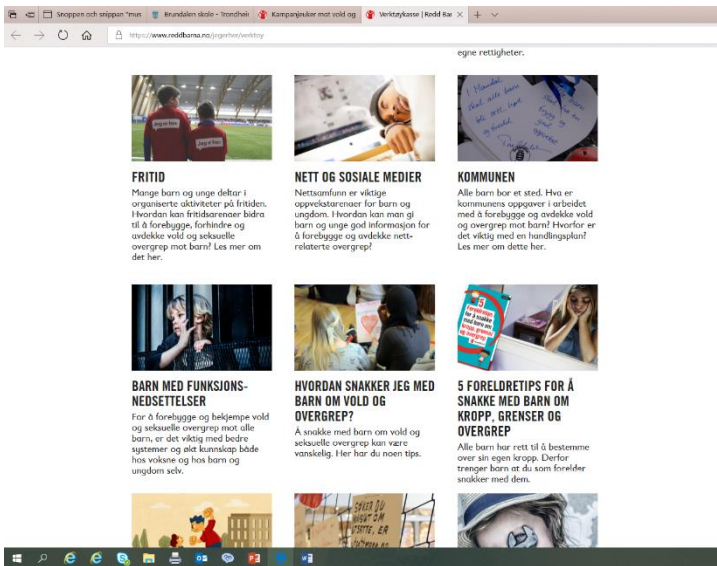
Snoppen och snippan "mus | Brundalen skole - Trondheim | Kampanjesaker mot vold og | Verktøykasse | Redd Bar

https://www.reddbarna.no/jegerher/verktoy

egne rettigheter.

FRITID
Mange barn og unge deltar i organiserte aktiviteter på fritiden. Hvordan kan fritidsarenaer bidra til å forebygge, forhindre og avdekke vold og seksuelle overgrep mot barn? Les mer om det her.

NETT OG SOSIALE MEDIER
Nettsamfunn er viktige oppvekstarenaer for barn og ungdom. Hvordan kan man gi barn og unge god informasjon for å forebygge og avdekke nettrelaterte overgrep?

KOMMUNEN
Alle barn bor et sted. Hva er kommunens oppgaver i arbeidet med å forebygge og avdekke vold og overgrep mot barn? Hvorfor er det viktig med en handlingsplan? Les mer om dette her.

BARN MED FUNKSJONSNEDSETTELSER
For å forebygge og bekjempe vold og seksuelle overgrep mot alle barn, er det viktig med bedre systemer og økt kunnskap både hos voksne og hos barn og ungdom selv.

HVORDAN SNAKKER JEG MED BARN OM VOLD OG OVERGREP?
Å snakke med barn om vold og seksuelle overgrep kan være vanskelig. Her har du noen tips.

5 FORELDRETIPS FOR Å SNAKKE MED BARN OM KROPP, GRENSER OG OVERGREP
Alle barn har rett til å bestemme over sin egen kropp. Derfor trenger barn at du som forelder snakker med dem.